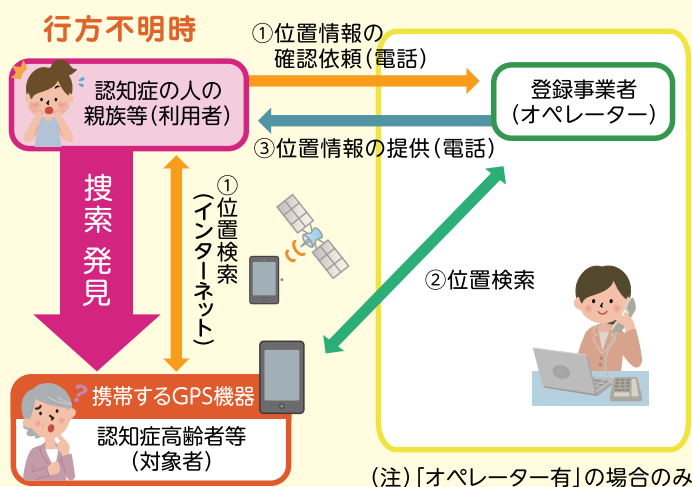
行方不明時

認知症の人の親族等(利用者)

①位置情報の確認依頼(電話)

登録事業者(オペレーター)

③位置情報の提供(電話)

搜索 発見

①位置検索(インターネット)

②位置検索

携帯するGPS機器

認知症高齢者等(対象者)

(注)「オペレーター有」の場合のみ